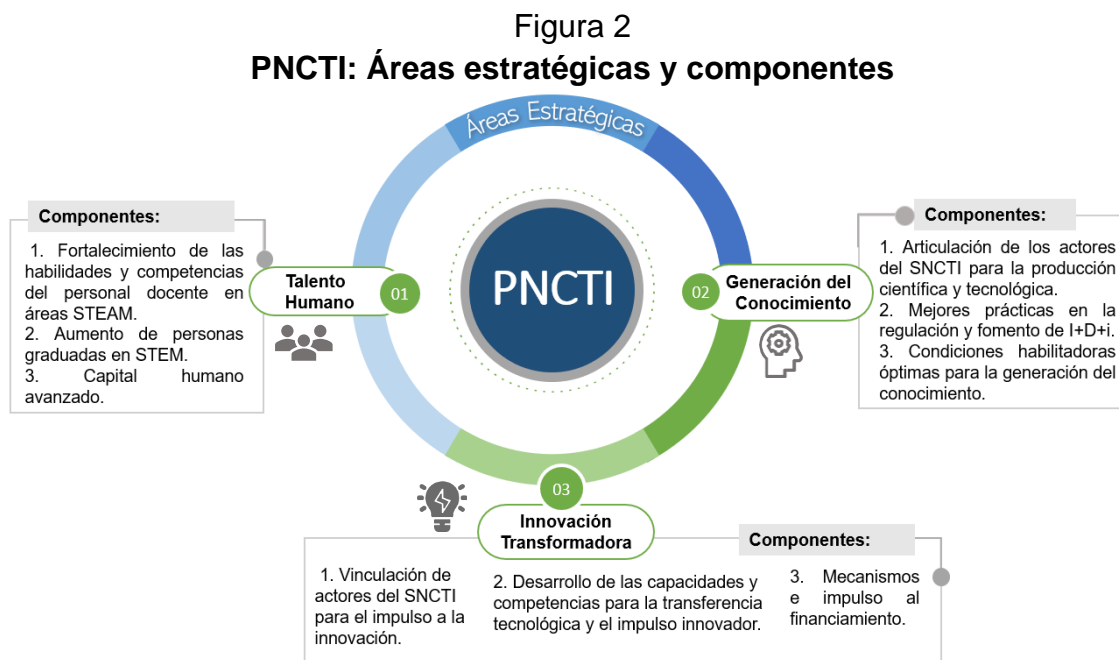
Figura 2
**PNCTI: Áreas estratégicas y componentes**

Áreas Estratégicas

PNCTI

Componentes:

1. Fortalecimiento de las habilidades y competencias del personal docente en áreas STEAM.
2. Aumento de personas graduadas en STEM.
3. Capital humano avanzado.

Talento Humano 01

02 Generación del Conocimiento

Componentes:

1. Articulación de los actores del SNCTI para la producción científica y tecnológica.
2. Mejores prácticas en la regulación y fomento de I+D+i.
3. Condiciones habilitadoras óptimas para la generación del conocimiento.

03

Innovación Transformadora

Componentes:

1. Vinculación de actores del SNCTI para el impulso a la innovación.

2. Desarrollo de las capacidades y competencias para la transferencia tecnológica y el impulso innovador.

3. Mecanismos e impulso al financiamiento.